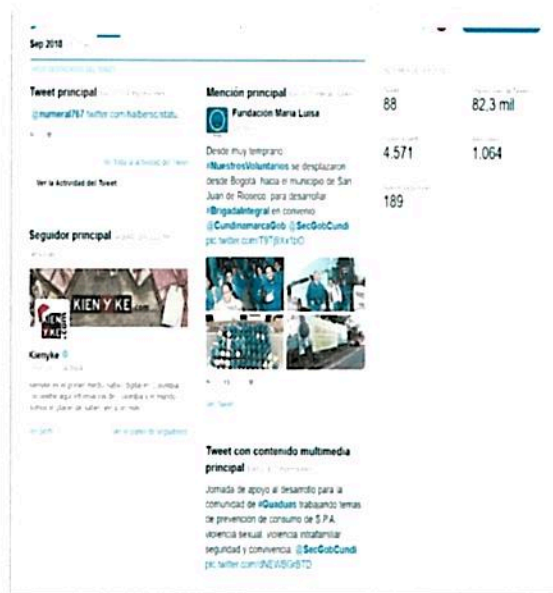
Sep 2018

Tweet principal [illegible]

@numeral767 twitter.com/kalbersicstatu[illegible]

Ver la Actividad del Tweet

Mención principal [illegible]

Fundación Maria Luisa

Desde muy temprano #NuestrosVoluntarios se desplazaron desde Bogotá hacia el municipio de San Juan de Rioseco para desarrollar #BrigadaIntegral en convenio @CundinamarcaGob @SecGobCundi pic.twitter.com/T9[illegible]

88

82,3 mil

4.571

1.064

189

Seguidor principal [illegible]

KIENYKE

Kienyke

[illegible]

Tweet con contenido multimedia principal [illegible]

Jornada de apoyo al desarrollo para la comunidad de #Guaduas trabajando temas de prevencion de consumo de S.P.A. violencia sexual, violencia intrafamiliar seguridad y convivencia. @SecGobCundi pic.twitter.com/NEWBGHBTD